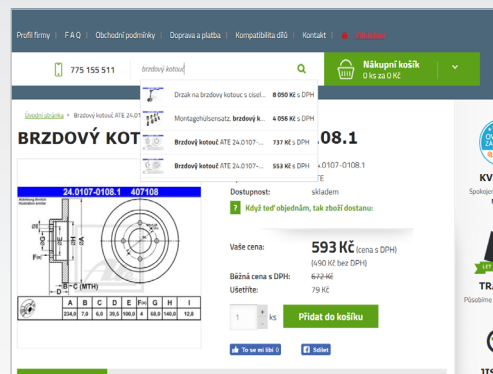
Profil firmy | F A Q | Obchodní podmínky | Doprava a platba | Kompatibilita dílů | Kontakt | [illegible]

775 155 511

brzdový kotouč

Nákupní košík
0 ks za 0 Kč

Drzak na brzdovy kotouc s cisel... 8 050 Kč s DPH
Montagehülsensatz, brzdový k... 4 056 Kč s DPH
Brzdový kotouč ATE 24.0107-... 737 Kč s DPH
Brzdový kotouč ATE 24.0107-... 553 Kč s DPH

Úvodní stránka > Brzdový kotouč ATE 24.01

BRZDOVÝ KOTOU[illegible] .0108.1

24.0107-0108.1 407108

| A | B | C | D | E | F | G | H | I |
|---|---|---|---|---|---|---|---|---|
| 234,0 | 7,0 | 6,0 | 39,5 | 106,4 | 4 | 58,0 | 140,0 | 12,0 |

24.0107-0108.1

Dostupnost: skladem

Když teď objednám, tak zboží dostanu:

Vaše cena: 593 Kč (cena s DPH)
(490 Kč bez DPH)

Běžná cena s DPH: 672 Kč
Ušetříte: 79 Kč

1 ks

Přidat do košíku

To se mi líbí 0

Sdílet

KV
Spokoje

TRA
Působíme

JIS